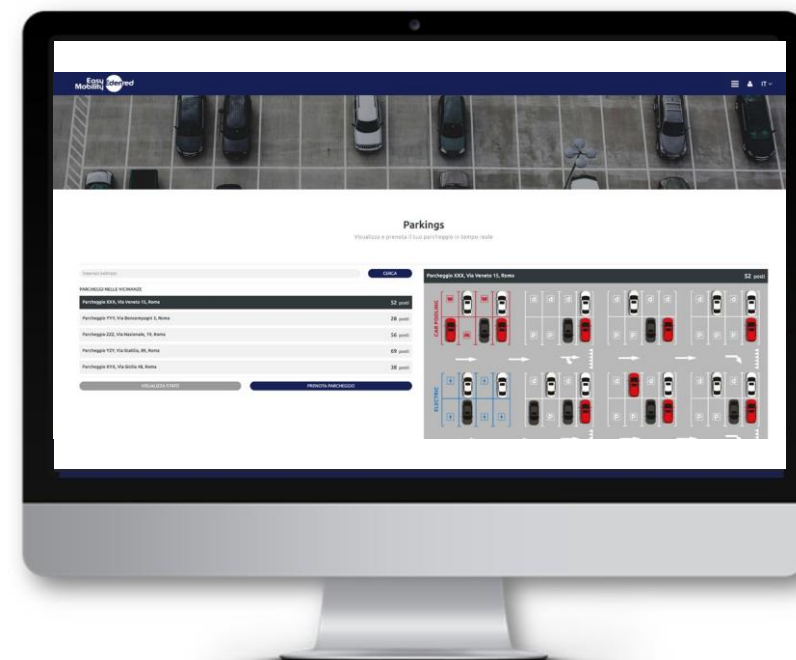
Easy Mobility Federed

IT

Parkings

Visualizza e prenota il tuo parcheggio in tempo reale

Inserisci indirizzo

CERCA

PARCHEGGI NELLE VICINANZE

Parcheggio XXX, Via Veneto 15, Roma 52 posti

Parcheggio YYY, Via Boncompagni 3, Roma 28 posti

Parcheggio ZZZ, Via Nazionale, 19, Roma 56 posti

Parcheggio YZY, Via Statilia, 89, Roma 69 posti

Parcheggio XYX, Via Sicilia 46, Roma 38 posti

VISUALIZZA STATO

PRENOTA PARCHEGGIO

Parcheggio XXX, Via Veneto 15, Roma

52 posti

CAR POOLING

ELECTRIC